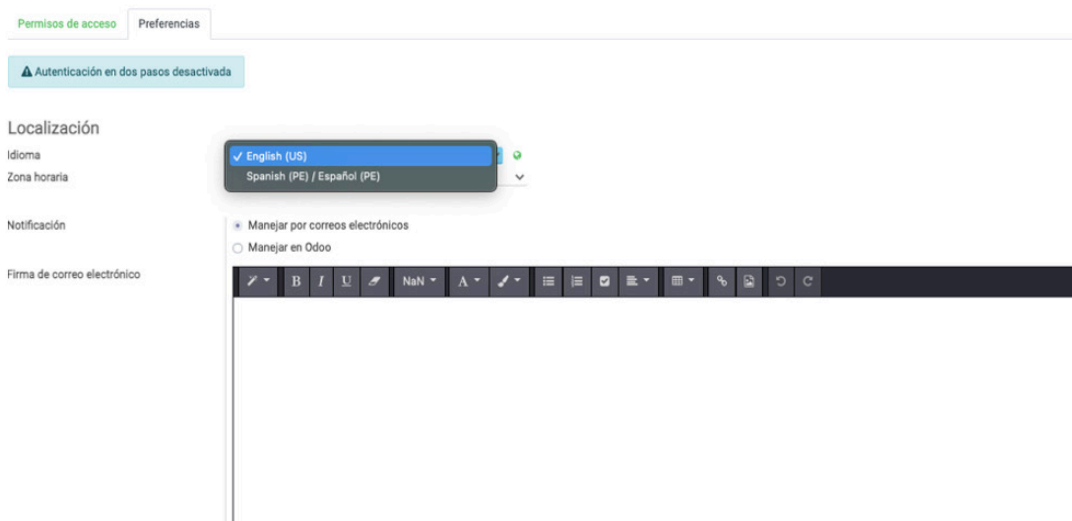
Permisos de acceso | Preferencias

Autenticación en dos pasos desactivada

Localización

Idioma
✓ English (US)
Spanish (PE) / Español (PE)

Zona horaria

Notificación
Manejar por correos electrónicos
Manejar en Odoo

Firma de correo electrónico
B I U NaN A